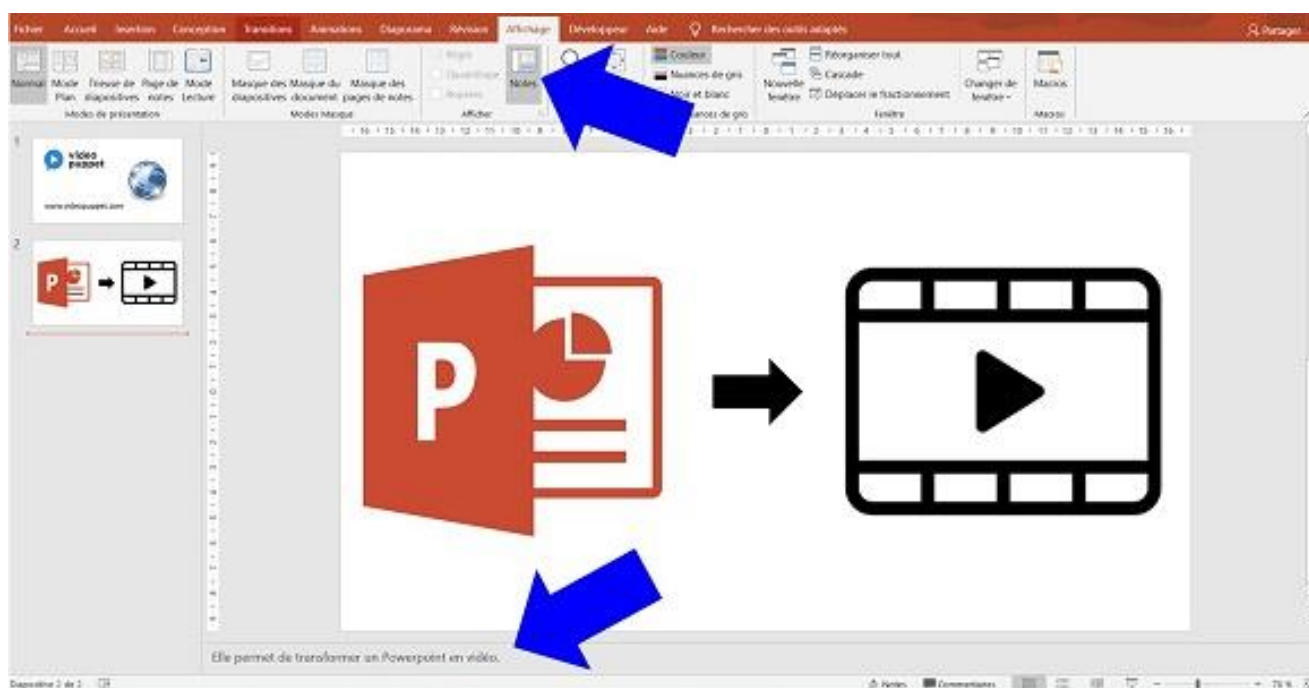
Fichier Accueil Insertion Conception Transitions Animations Diaporama Révision Affichage Développeur Aide Rechercher des outils adaptés Partager

Normal Mode Plan Trieuse de diapositives Page de notes Mode Lecture
Modes de présentation

Masque des diapositives Masque du document Masque des pages de notes
Modes Masque

Règle Quadrillage Repères
Notes
Afficher

Couleur
Nuances de gris
Noir et blanc
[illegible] nuances de gris

Nouvelle fenêtre
Réorganiser tout
Cascade
Déplacer le fractionnement
Changer de fenêtre
Fenêtre

Macros
Macros

1
video puppet
www.videopuppet.com

2

Elle permet de transformer un Powerpoint en vidéo.

Diapositive 2 de 2 Notes Commentaires 75 %